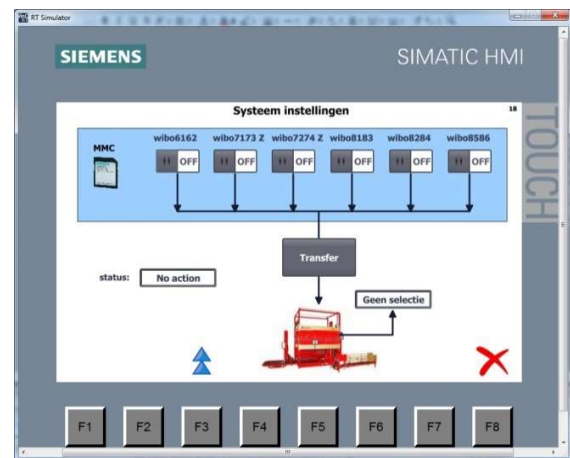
RT Simulator

SIEMENS

SIMATIC HMI

TOUCH

Systeem instellingen

18

MMC

wibo6162

II OFF

wibo7173 Z

II OFF

wibo7274 Z

II OFF

wibo8183

II OFF

wibo8284

II OFF

wibo8586

II OFF

Transfer

status:

No action

Geen selectie

F1

F2

F3

F4

F5

F6

F7

F8